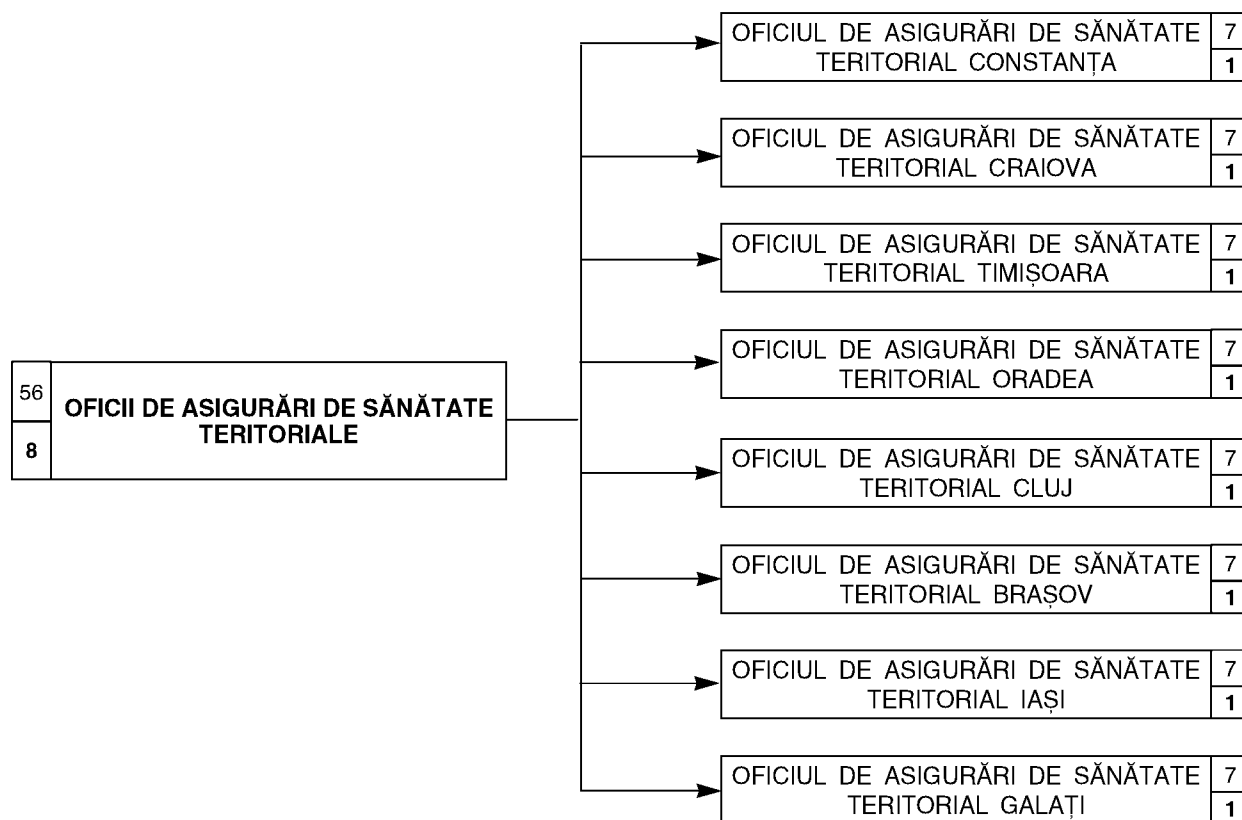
56
8
OFICII DE ASIGURĂRI DE SĂNĂTATE TERITORIALE

OFICIUL DE ASIGURĂRI DE SĂNĂTATE TERITORIAL CONSTANȚA
7
1

OFICIUL DE ASIGURĂRI DE SĂNĂTATE TERITORIAL CRAIOVA
7
1

OFICIUL DE ASIGURĂRI DE SĂNĂTATE TERITORIAL TIMIȘOARA
7
1

OFICIUL DE ASIGURĂRI DE SĂNĂTATE TERITORIAL ORADEA
7
1

OFICIUL DE ASIGURĂRI DE SĂNĂTATE TERITORIAL CLUJ
7
1

OFICIUL DE ASIGURĂRI DE SĂNĂTATE TERITORIAL BRAȘOV
7
1

OFICIUL DE ASIGURĂRI DE SĂNĂTATE TERITORIAL IAȘI
7
1

OFICIUL DE ASIGURĂRI DE SĂNĂTATE TERITORIAL GALAȚI
7
1